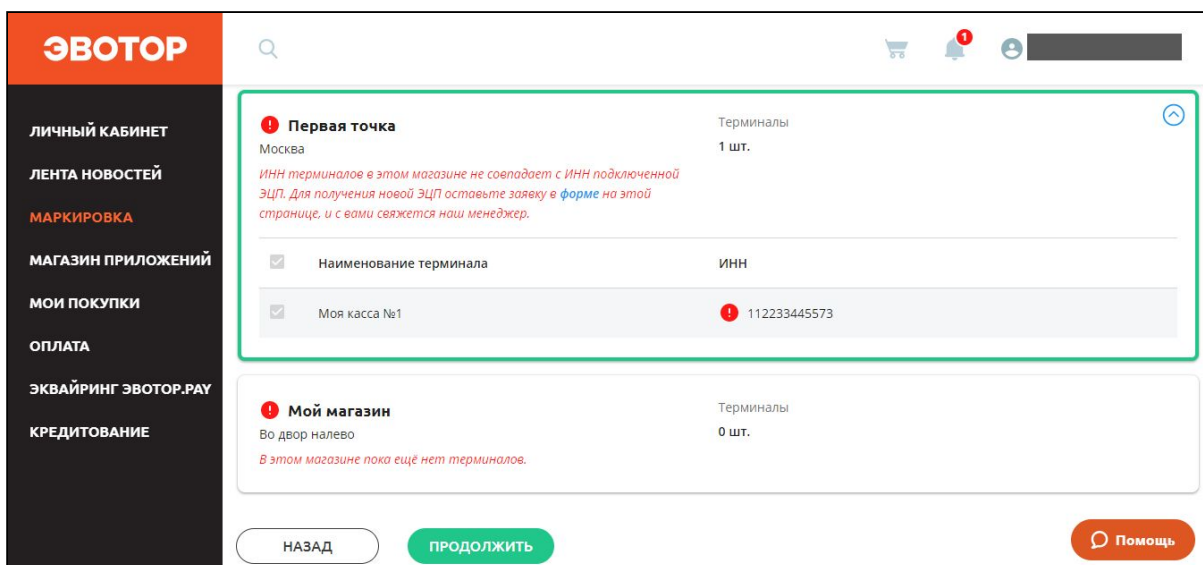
ЭВОТОР

1

ЛИЧНЫЙ КАБИНЕТ
ЛЕНТА НОВОСТЕЙ
МАРКИРОВКА
МАГАЗИН ПРИЛОЖЕНИЙ
МОИ ПОКУПКИ
ОПЛАТА
ЭКВАЙРИНГ ЭВОТОР.PAY
КРЕДИТОВАНИЕ

Первая точка
Москва
ИНН терминалов в этом магазине не совпадает с ИНН подключенной ЭЦП. Для получения новой ЭЦП оставьте заявку в форме на этой странице, и с вами свяжется наш менеджер.

Терминалы
1 шт.

| | Наименование терминала | ИНН |
|---|---|---|
| | Моя касса №1 | 112233445573 |

Мой магазин
Во двор налево
В этом магазине пока ещё нет терминалов.

Терминалы
0 шт.

НАЗАД
ПРОДОЛЖИТЬ
Помощь